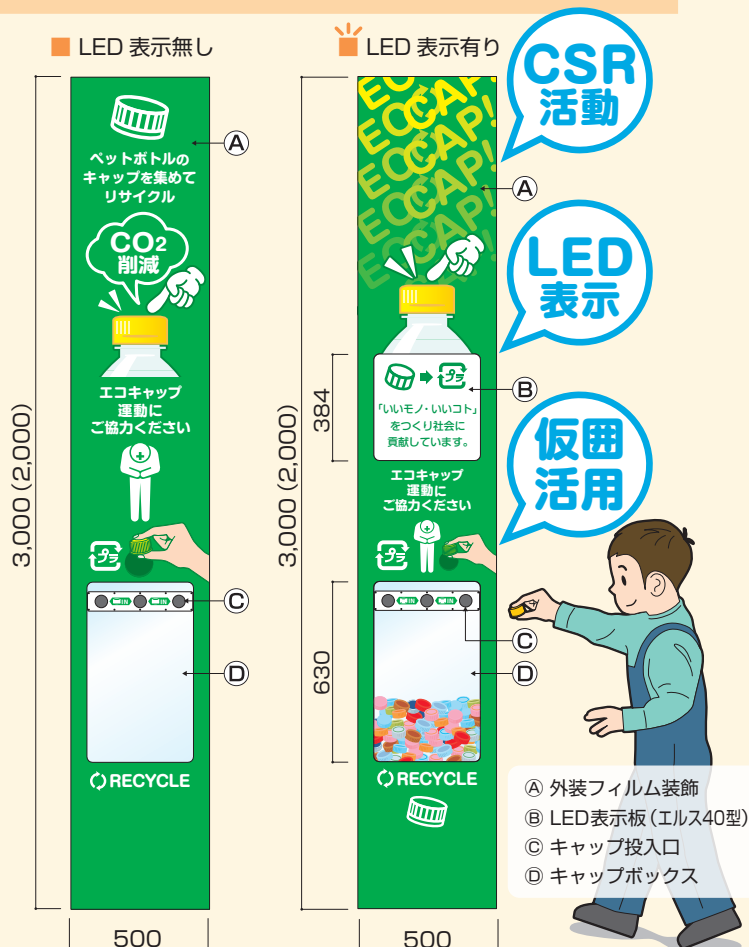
LED 表示無し

ペットボトルのキャップを集めてリサイクル

$CO_2$ 削減

エコキャップ運動にご協力ください

IN IN IN

RECYCLE

Ⓐ

Ⓒ

Ⓓ

3,000 (2,000)

500

LED 表示有り

ECO CAP! ECO CAP! ECO CAP! ECO CAP!

「いいモノ・いいコト」をつくり社会に貢献しています。

エコキャップ運動にご協力ください

IN IN IN

RECYCLE

Ⓐ

Ⓑ

Ⓒ

Ⓓ

384

630

3,000 (2,000)

500

CSR 活動

LED 表示

仮囲 活用

Ⓐ 外装フィルム装飾
Ⓑ LED表示板(エルス40型)
Ⓒ キャップ投入口
Ⓓ キャップボックス